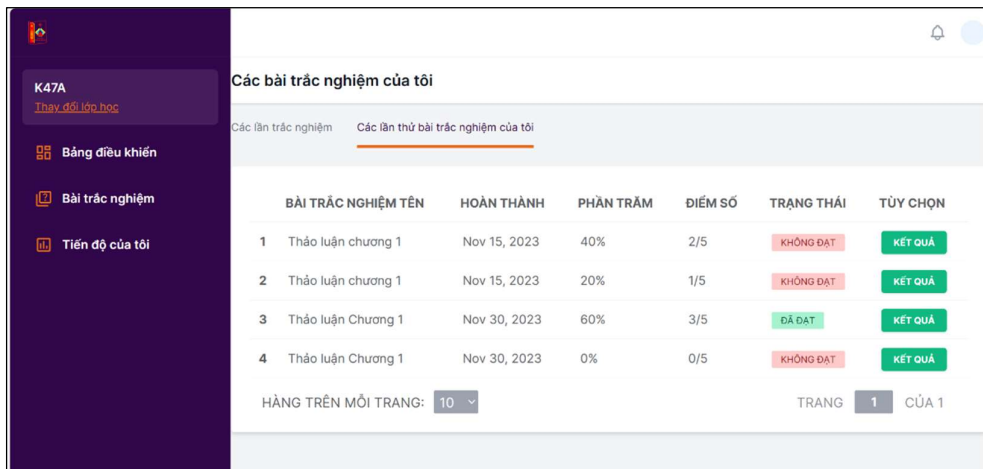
K47A
Thay đổi lớp học

Bảng điều khiển

Bài trắc nghiệm

Tiến độ của tôi

Các bài trắc nghiệm của tôi

Các lần trắc nghiệm

Các lần thử bài trắc nghiệm của tôi

| | BÀI TRẮC NGHIỆM TÊN | HOÀN THÀNH | PHẦN TRĂM | ĐIỂM SỐ | TRẠNG THÁI | TÙY CHỌN |
|---|---|---|---|---|---|---|
| 1 | Thảo luận chương 1 | Nov 15, 2023 | 40% | 2/5 | KHÔNG ĐẠT | KẾT QUẢ |
| 2 | Thảo luận chương 1 | Nov 15, 2023 | 20% | 1/5 | KHÔNG ĐẠT | KẾT QUẢ |
| 3 | Thảo luận Chương 1 | Nov 30, 2023 | 60% | 3/5 | ĐÃ ĐẠT | KẾT QUẢ |
| 4 | Thảo luận Chương 1 | Nov 30, 2023 | 0% | 0/5 | KHÔNG ĐẠT | KẾT QUẢ |

HÀNG TRÊN MỖI TRANG: 10

TRANG 1 CỦA 1